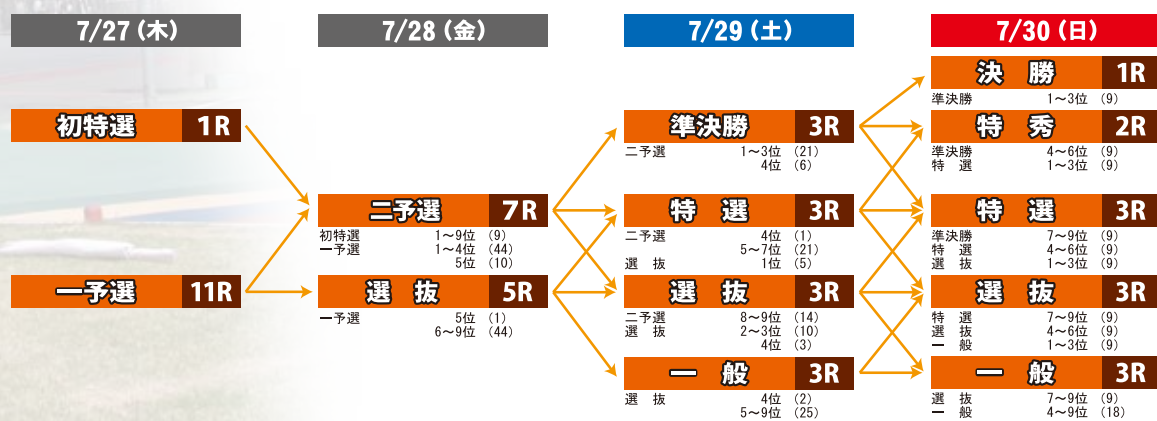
7/27（木）

初特選 1R

一予選 11R

7/28（金）

二予選 7R
初特選 1～9位 (9)
一予選 1～4位 (44)
5位 (10)

選　抜 5R
一予選 5位 (1)
6～9位 (44)

7/29（土）

準決勝 3R
二予選 1～3位 (21)
4位 (6)

特　選 3R
二予選 4位 (1)
5～7位 (21)
選　抜 1位 (5)

選　抜 3R
二予選 8～9位 (14)
選　抜 2～3位 (10)
4位 (3)

一　般 3R
選　抜 4位 (2)
5～9位 (25)

7/30（日）

決　勝 1R
準決勝 1～3位 (9)

特　秀 2R
準決勝 4～6位 (9)
特　選 1～3位 (9)

特　選 3R
準決勝 7～9位 (9)
特　選 4～6位 (9)
選　抜 1～3位 (9)

選　抜 3R
特　選 7～9位 (9)
選　抜 4～6位 (9)
一　般 1～3位 (9)

一　般 3R
選　抜 7～9位 (9)
一　般 4～9位 (18)